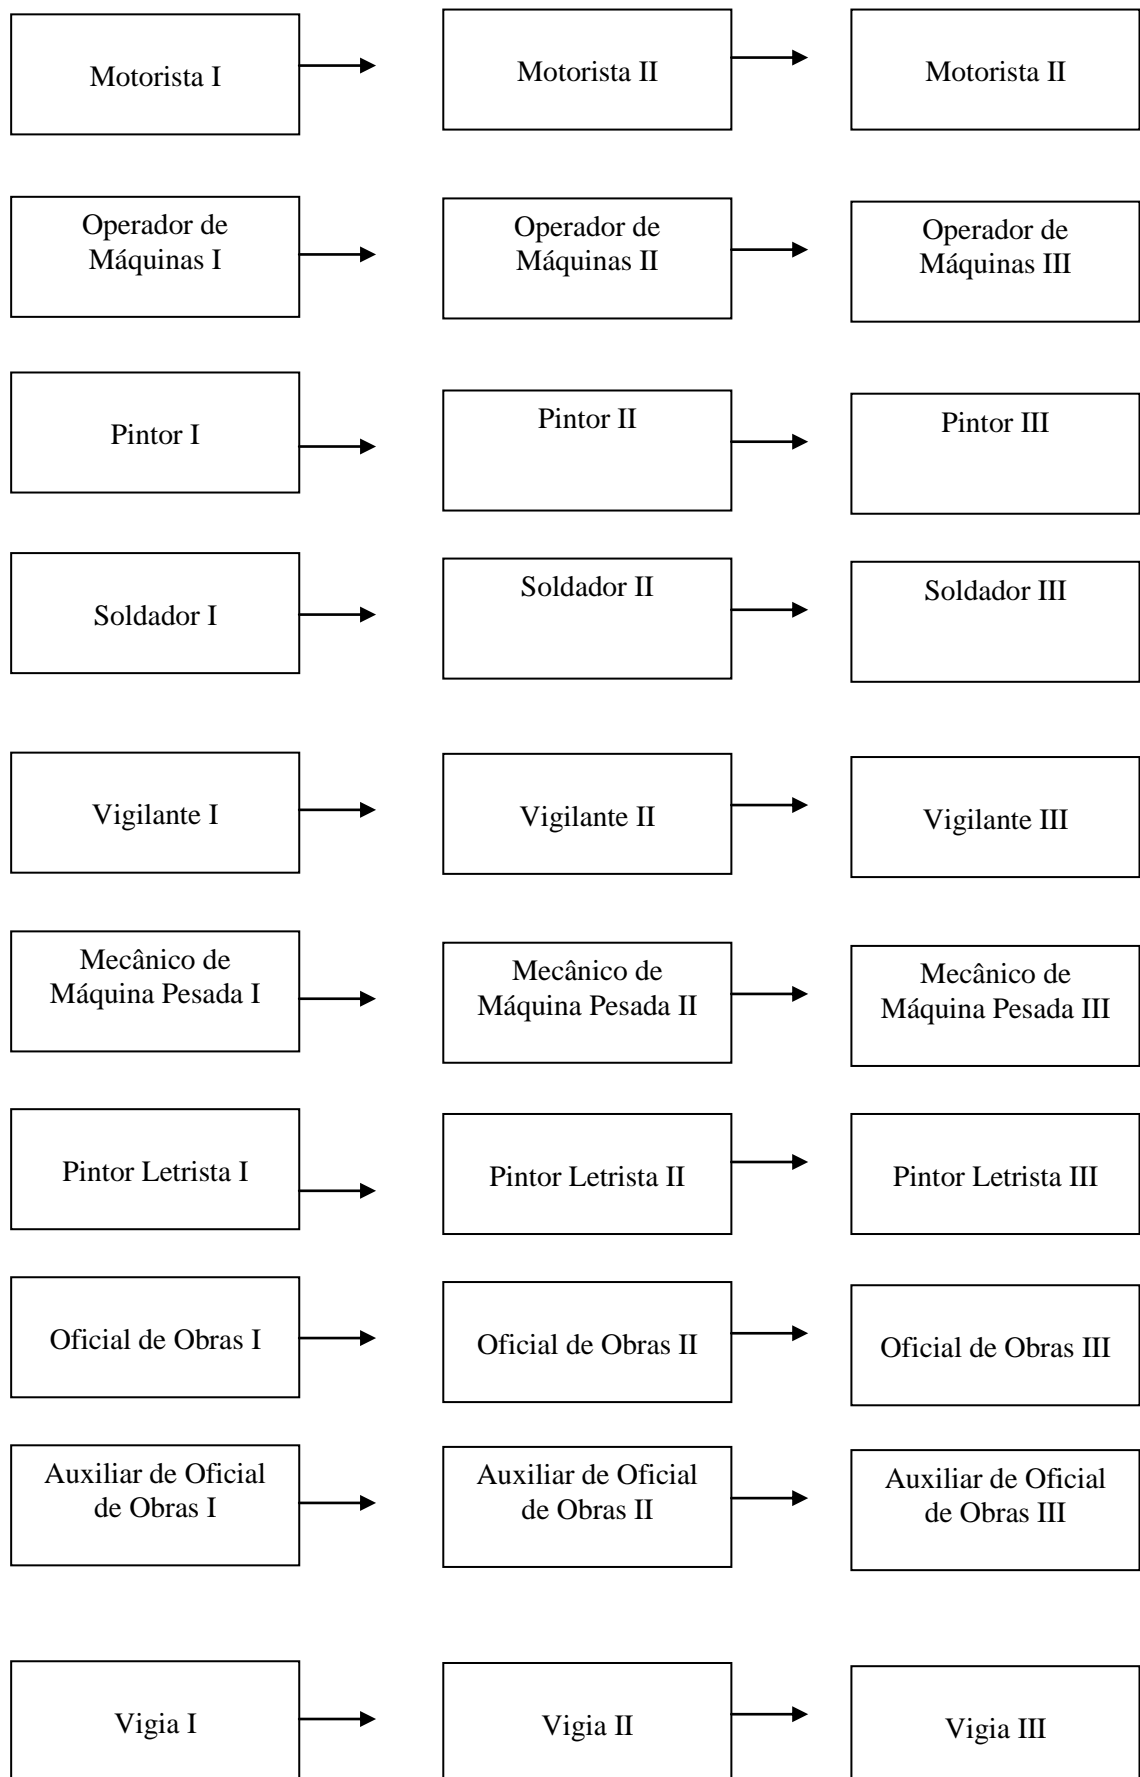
Motorista I

Motorista II

Motorista II

Operador de Máquinas I

Operador de Máquinas II

Operador de Máquinas III

Pintor I

Pintor II

Pintor III

Soldador I

Soldador II

Soldador III

Vigilante I

Vigilante II

Vigilante III

Mecânico de Máquina Pesada I

Mecânico de Máquina Pesada II

Mecânico de Máquina Pesada III

Pintor Letrista I

Pintor Letrista II

Pintor Letrista III

Oficial de Obras I

Oficial de Obras II

Oficial de Obras III

Auxiliar de Oficial de Obras I

Auxiliar de Oficial de Obras II

Auxiliar de Oficial de Obras III

Vigia I

Vigia II

Vigia III